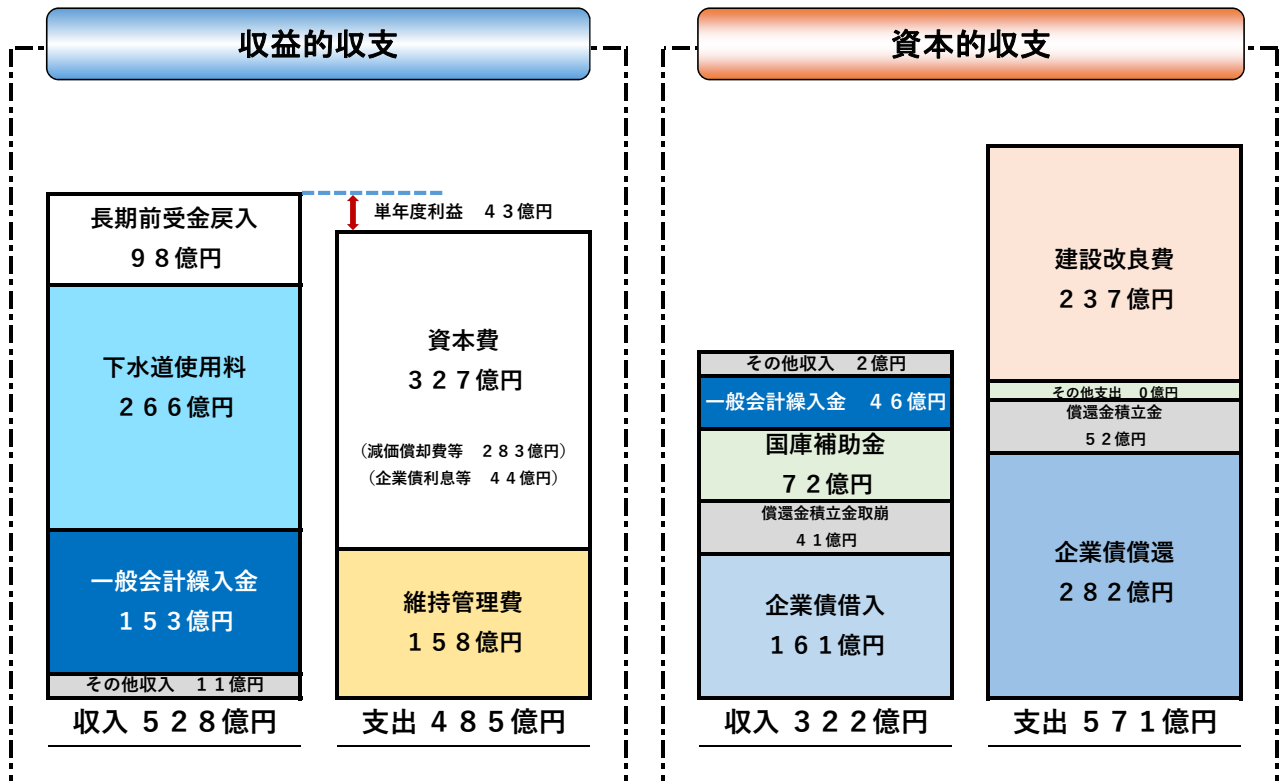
収益的収支

長期前受金戻入
９８億円

下水道使用料
２６６億円

一般会計繰入金
１５３億円

その他収入　１１億円

収入　５２８億円

単年度利益　４３億円

資本費
３２７億円

（減価償却費等　２８３億円）
（企業債利息等　４４億円）

維持管理費
１５８億円

支出　４８５億円

資本的収支

その他収入　２億円

一般会計繰入金　４６億円

国庫補助金
７２億円

償還金積立金取崩
４１億円

企業債借入
１６１億円

収入　３２２億円

建設改良費
２３７億円

その他支出　０億円

償還金積立金
５２億円

企業債償還
２８２億円

支出　５７１億円